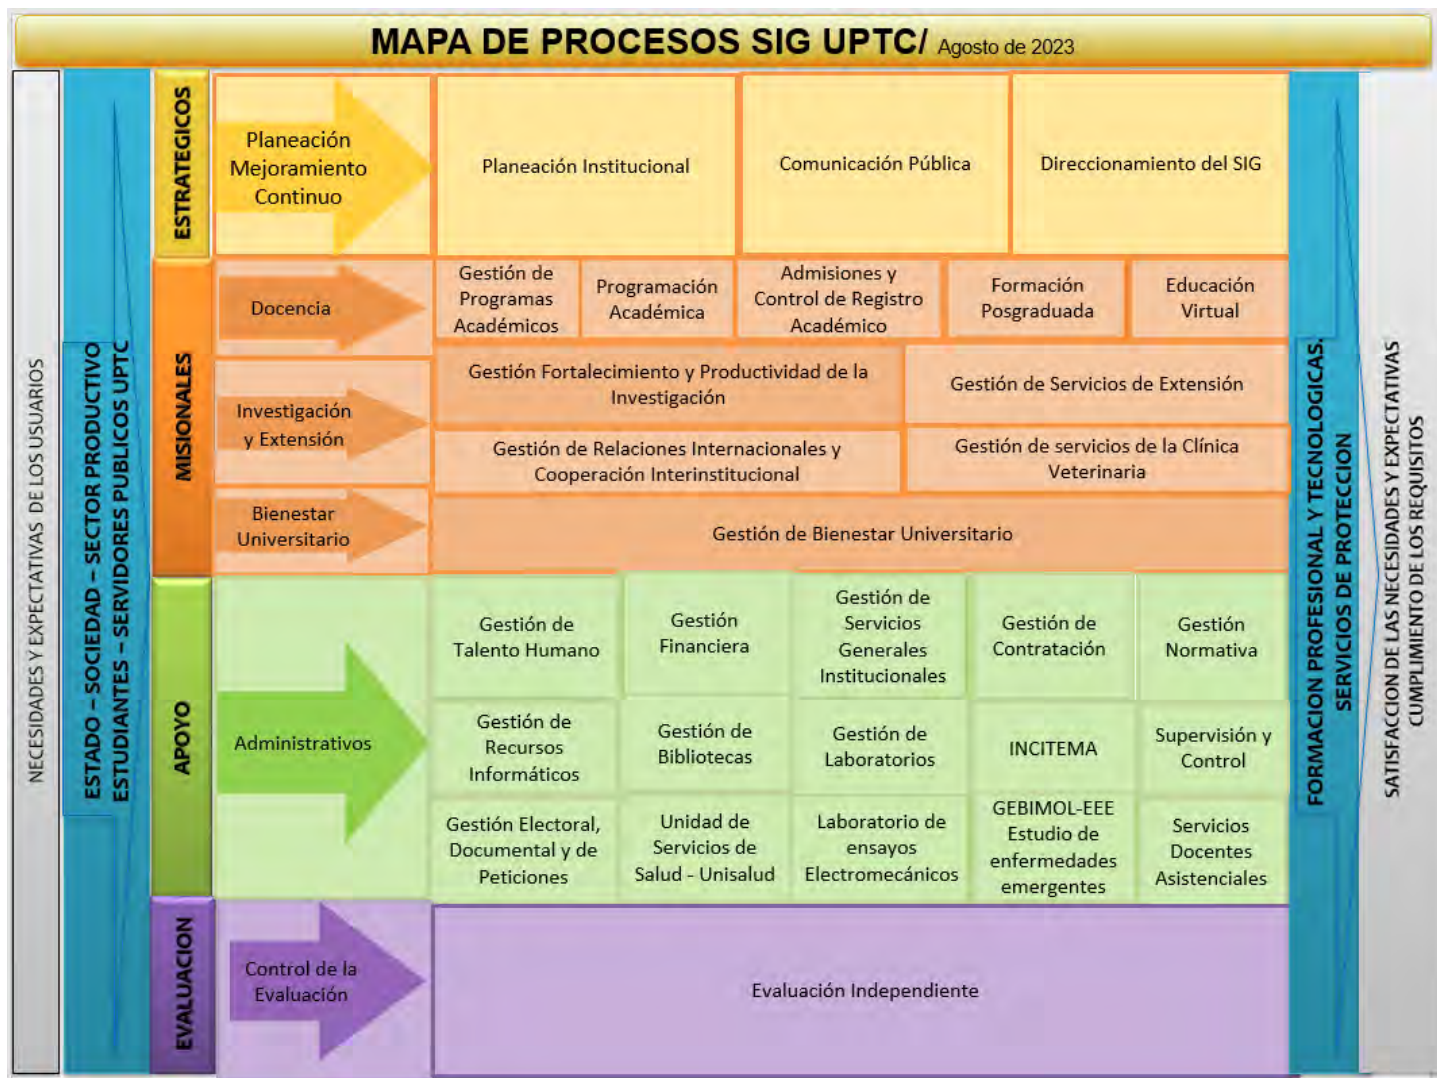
MAPA DE PROCESOS SIG UPTC/ Agosto de 2023

NECESIDADES Y EXPECTATIVAS DE LOS USUARIOS

ESTADO – SOCIEDAD – SECTOR PRODUCTIVO ESTUDIANTES – SERVIDORES PUBLICOS UPTC

ESTRATEGICOS

Planeación Mejoramiento Continuo

Planeación Institucional

Comunicación Pública

Direccionamiento del SIG

MISIONALES

Docencia

Gestión de Programas Académicos

Programación Académica

Admisiones y Control de Registro Académico

Formación Posgraduada

Educación Virtual

Investigación y Extensión

Gestión Fortalecimiento y Productividad de la Investigación

Gestión de Servicios de Extensión

Gestión de Relaciones Internacionales y Cooperación Interinstitucional

Gestión de servicios de la Clínica Veterinaria

Bienestar Universitario

Gestión de Bienestar Universitario

APOYO

Administrativos

Gestión de Talento Humano

Gestión Financiera

Gestión de Servicios Generales Institucionales

Gestión de Contratación

Gestión Normativa

Gestión de Recursos Informáticos

Gestión de Bibliotecas

Gestión de Laboratorios

INCITEMA

Supervisión y Control

Gestión Electoral, Documental y de Peticiones

Unidad de Servicios de Salud - Unisalud

Laboratorio de ensayos Electromecánicos

GEBIMOL-EEE Estudio de enfermedades emergentes

Servicios Docentes Asistenciales

EVALUACION

Control de la Evaluación

Evaluación Independiente

FORMACION PROFESIONAL Y TECNOLOGICAS, SERVICIOS DE PROTECCION

SATISFACCION DE LAS NECESIDADES Y EXPECTATIVAS CUMPLIMIENTO DE LOS REQUISITOS